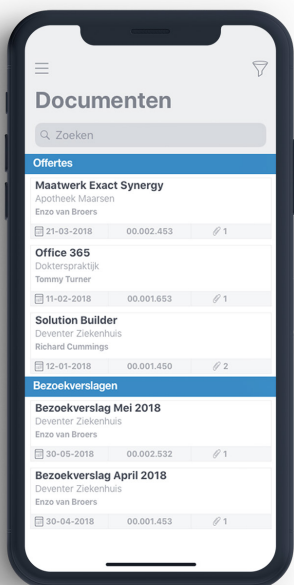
Documenten

Zoeken

Offertes

Maatwerk Exact Synergy
Apotheek Maarsen
Enzo van Broers
21-03-2018 00.002.453 1

Office 365
Dokterspraktijk
Tommy Turner
11-02-2018 00.001.653 1

Solution Builder
Deventer Ziekenhuis
Richard Cummings
12-01-2018 00.001.450 2

Bezoekverslagen

Bezoekverslag Mei 2018
Deventer Ziekenhuis
Enzo van Broers
30-05-2018 00.002.532 1

Bezoekverslag April 2018
Deventer Ziekenhuis
Enzo van Broers
30-04-2018 00.001.453 1